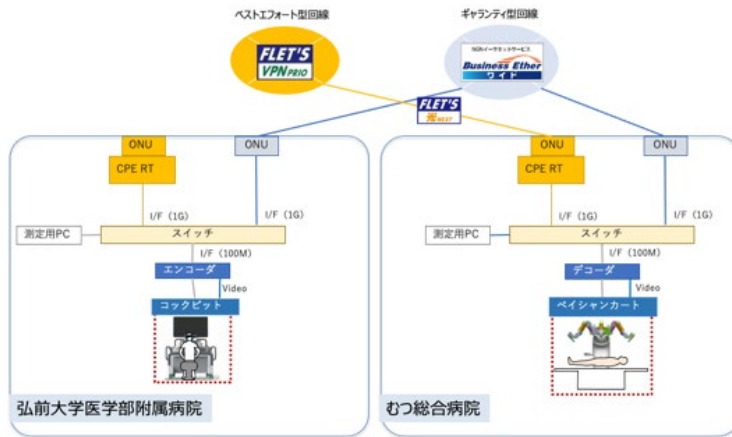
ベストエフォート型回線

FLET'S VPN PRIO

ギャランティ型回線

NTTイーサネットサービス Business Ether ワイド

FLET'S 光 NEXT

ONU

ONU

CPE RT

I/F（1G）

I/F（1G）

測定用PC

スイッチ

I/F（100M）

エンコーダ

Video

コックピット

弘前大学医学部附属病院

ONU

ONU

CPE RT

I/F（1G）

I/F（1G）

測定用PC

スイッチ

I/F（100M）

デコーダ

Video

ペイシャンカート

むつ総合病院